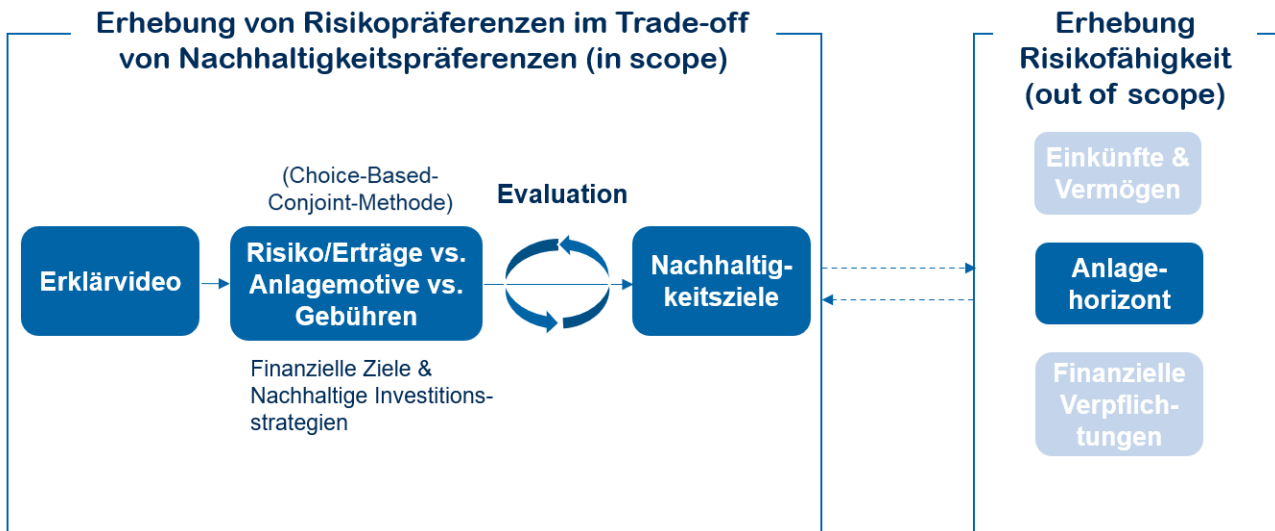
Erhebung von Risikopräferenzen im Trade-off von Nachhaltigkeitspräferenzen (in scope)

Erhebung Risikofähigkeit (out of scope)

(Choice-Based-Conjoint-Methode)

Evaluation

Erklärvideo

Risiko/Erträge vs. Anlagemotive vs. Gebühren

Nachhaltigkeitsziele

Finanzielle Ziele & Nachhaltige Investitionsstrategien

Einkünfte & Vermögen

Anlagehorizont

Finanzielle Verpflichtungen